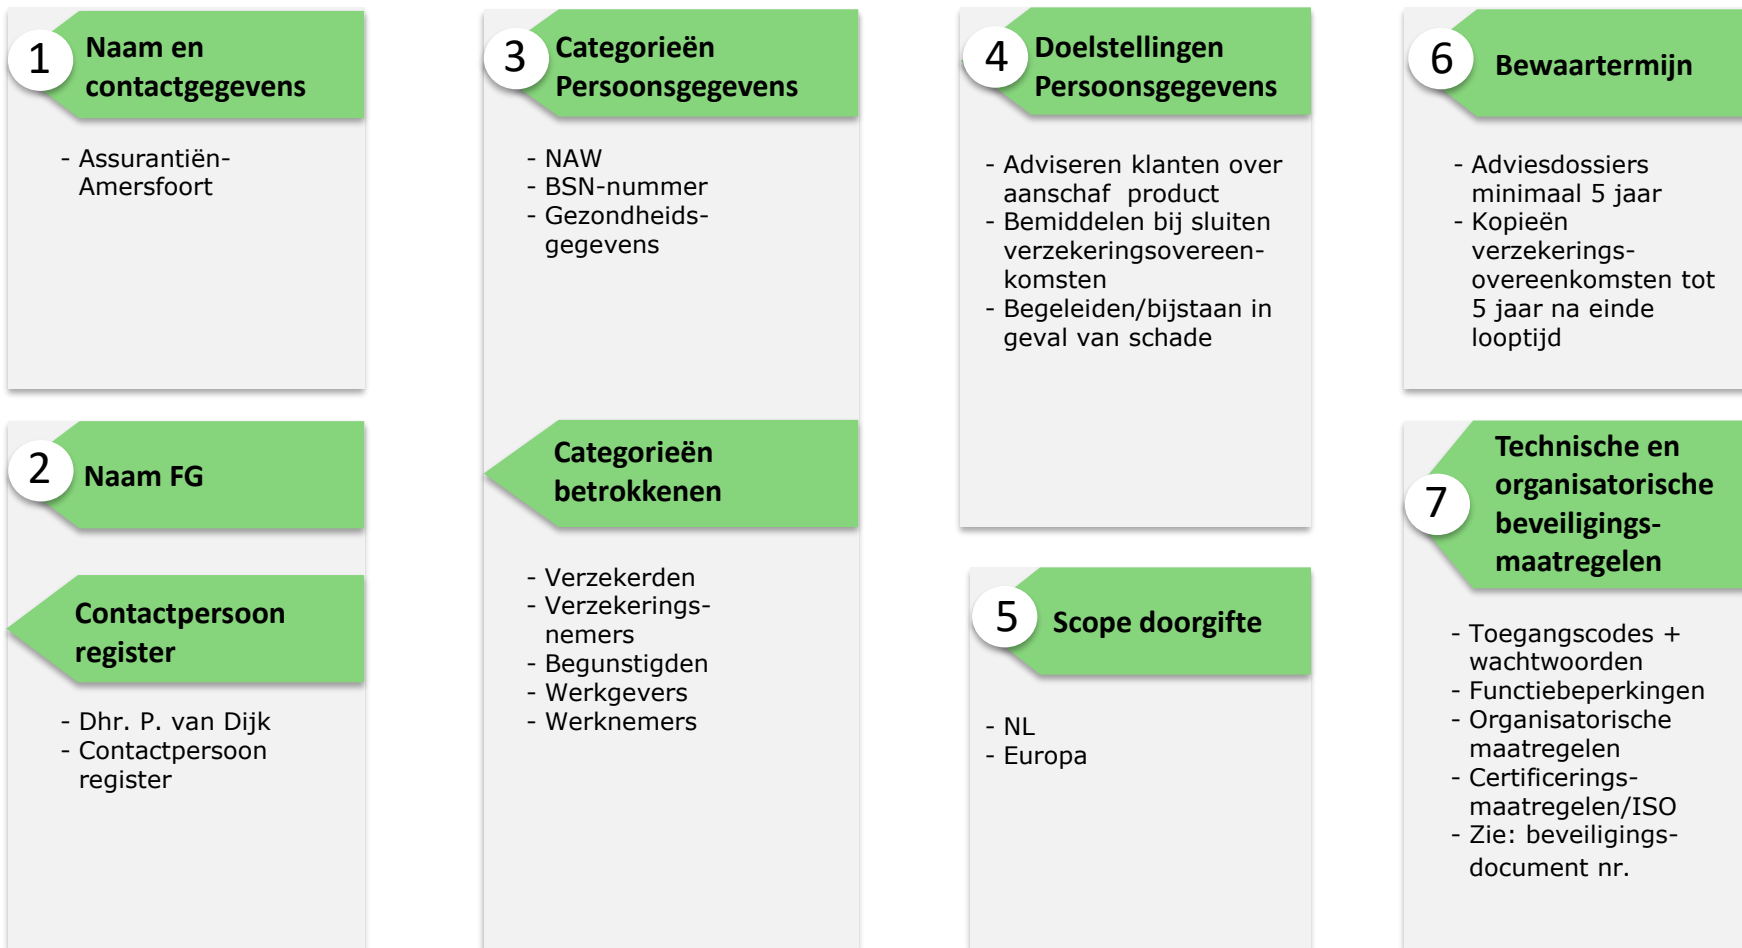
1 Naam en contactgegevens

- Assurantiën-Amersfoort

2 Naam FG

Contactpersoon register

- Dhr. P. van Dijk
- Contactpersoon register

3 Categorieën Persoonsgegevens

- NAW
- BSN-nummer
- Gezondheids-gegevens

Categorieën betrokkenen

- Verzekerden
- Verzekerings-nemers
- Begunstigden
- Werkgevers
- Werknemers

4 Doelstellingen Persoonsgegevens

- Adviseren klanten over aanschaf product
- Bemiddelen bij sluiten verzekeringsovereen-komsten
- Begeleiden/bijstaan in geval van schade

5 Scope doorgifte

- NL
- Europa

6 Bewaartermijn

- Adviesdossiers minimaal 5 jaar
- Kopieën verzekerings-overeenkomsten tot 5 jaar na einde looptijd

7 Technische en organisatorische beveiligings-maatregelen

- Toegangscodes + wachtwoorden
- Functiebeperkingen
- Organisatorische maatregelen
- Certificerings-maatregelen/ISO
- Zie: beveiligings-document nr.